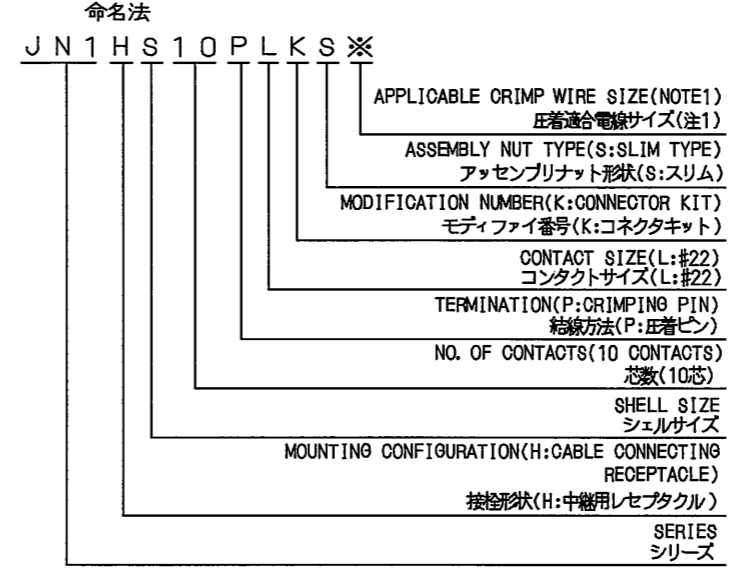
命名法

J N 1 H S 1 0 P L K S ※

APPLICABLE CRIMP WIRE SIZE(NOTE1)
圧着適合電線サイズ(注1)

ASSEMBLY NUT TYPE(S:SLIM TYPE)
アッセンブリナット形状(S:スリム)

MODIFICATION NUMBER(K:CONNECTOR KIT)
モディファイ番号(K:コネクタキット)

CONTACT SIZE(L:#22)
コンタクトサイズ(L:#22)

TERMINATION(P:CRIMPING PIN)
結線方法(P:圧着ピン)

NO. OF CONTACTS(10 CONTACTS)
芯数(10芯)

SHELL SIZE
シェルサイズ

MOUNTING CONFIGURATION(H:CABLE CONNECTING RECEPTACLE)
接栓形状(H:中継用レセプタクル)

SERIES
シリーズ